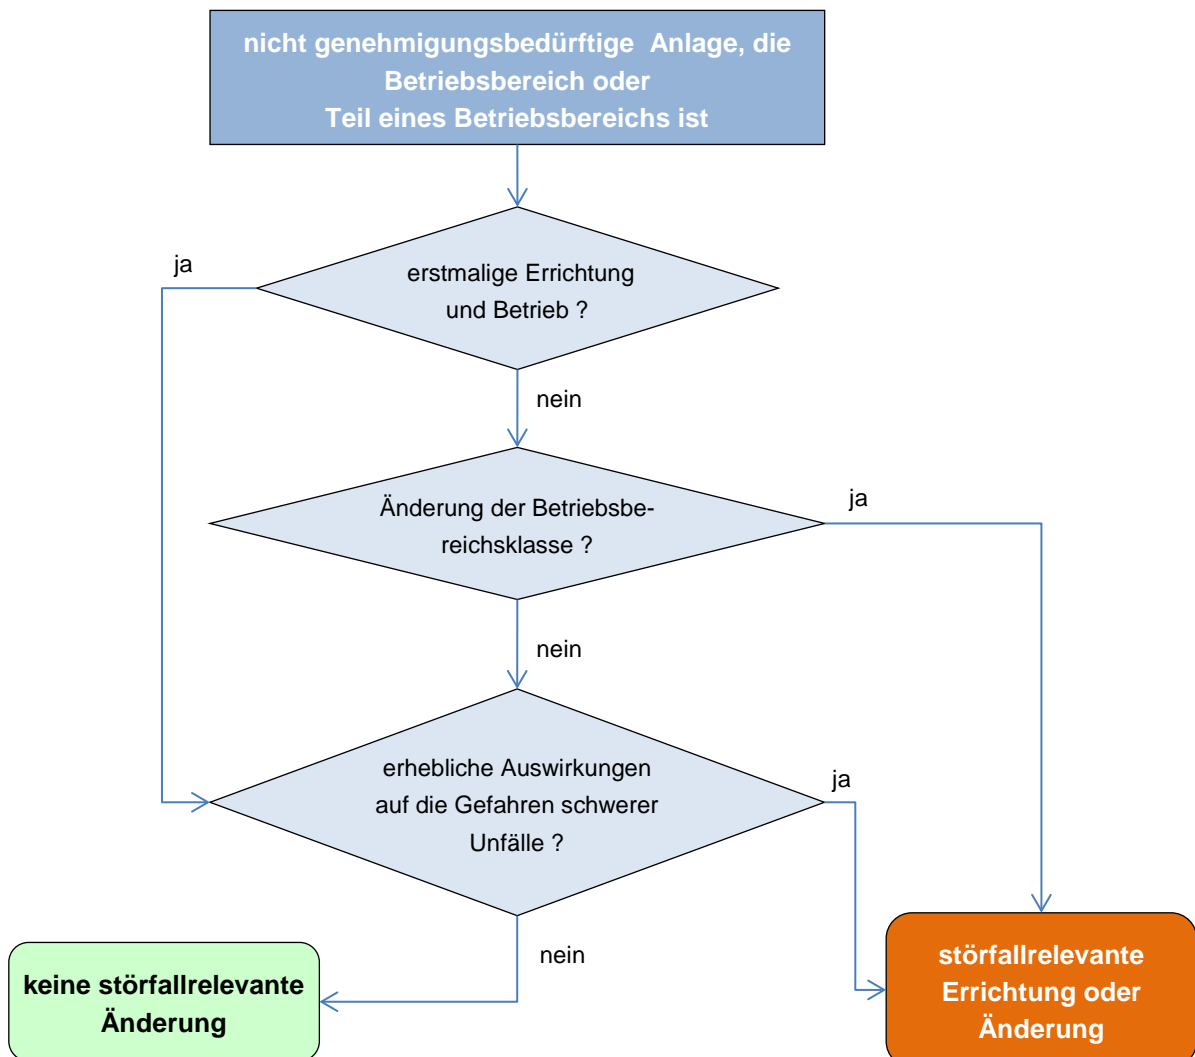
nicht genehmigungsbedürftige Anlage, die Betriebsbereich oder Teil eines Betriebsbereichs ist

ja

erstmalige Errichtung und Betrieb ?

nein

Änderung der Betriebsbereichsklasse ?

ja

nein

erhebliche Auswirkungen auf die Gefahren schwerer Unfälle ?

ja

nein

keine störfallrelevante Änderung

störfallrelevante Errichtung oder Änderung